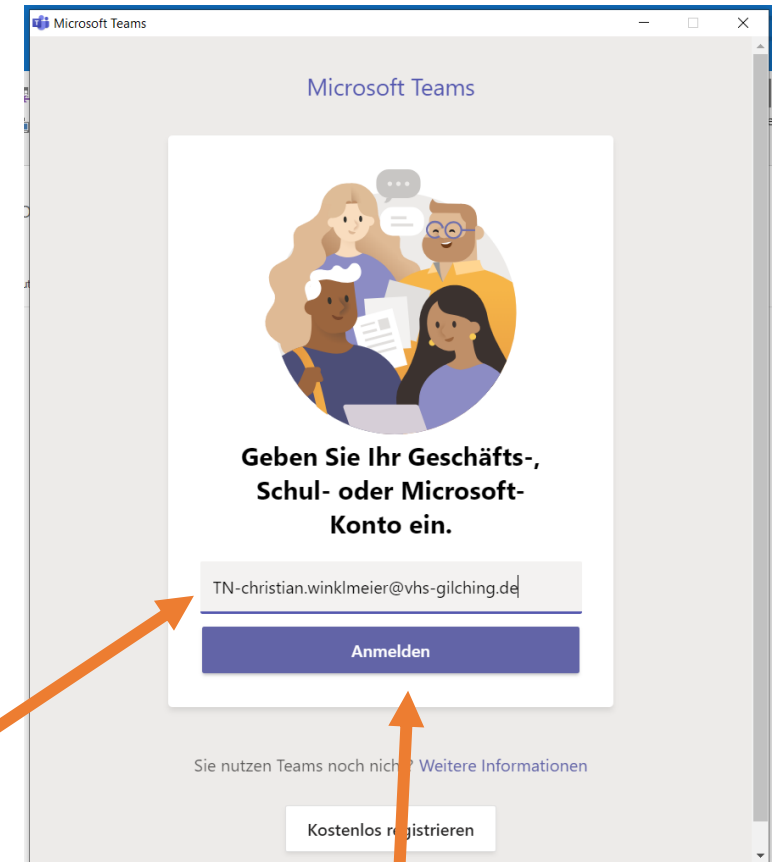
Microsoft Teams

Microsoft Teams

Geben Sie Ihr Geschäfts-, Schul- oder Microsoft-Konto ein.

TN-christian.winklmeier@vhs-gilching.de

Anmelden

Sie nutzen Teams noch nich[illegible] Weitere Informationen

Kostenlos r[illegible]gistrieren